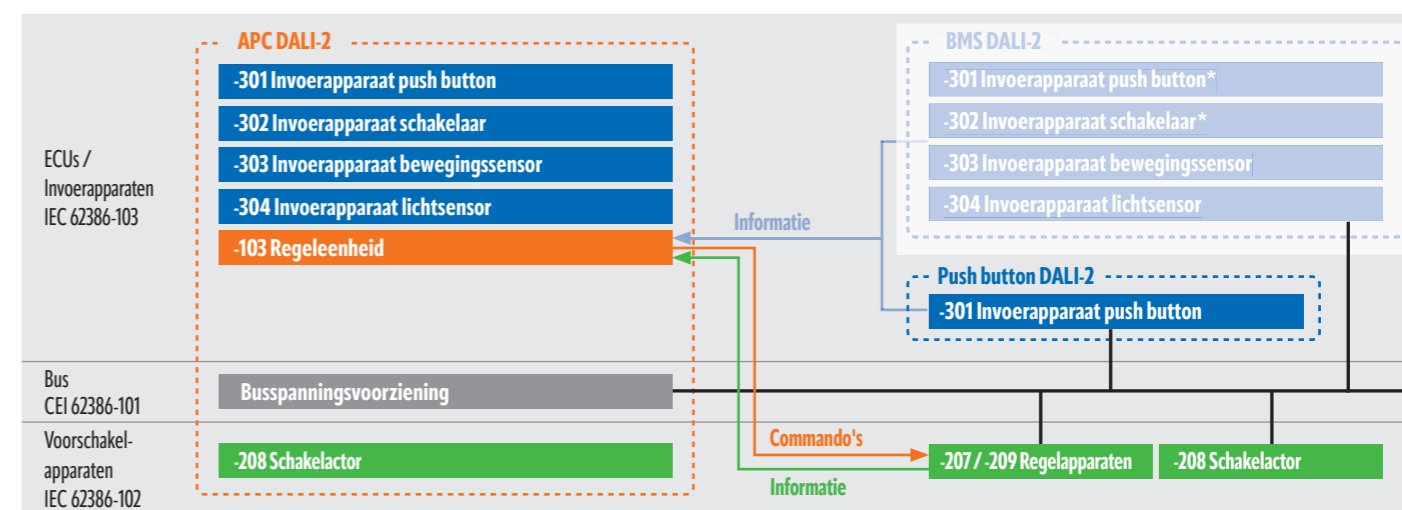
ECUs / Invoerapparaten IEC 62386-103

APC DALI-2

-301 Invoerapparaat push button

-302 Invoerapparaat schakelaar

-303 Invoerapparaat bewegingssensor

-304 Invoerapparaat lichtsensor

-103 Regeleenheid

Informatie

BMS DALI-2

-301 Invoerapparaat push button*

-302 Invoerapparaat schakelaar*

-303 Invoerapparaat bewegingssensor

-304 Invoerapparaat lichtsensor

Push button DALI-2

-301 Invoerapparaat push button

Bus CEI 62386-101

Busspanningsvoorziening

Voorschakelapparaten IEC 62386-102

-208 Schakelactor

Commando's

Informatie

-207 / -209 Regelapparaten

-208 Schakelactor